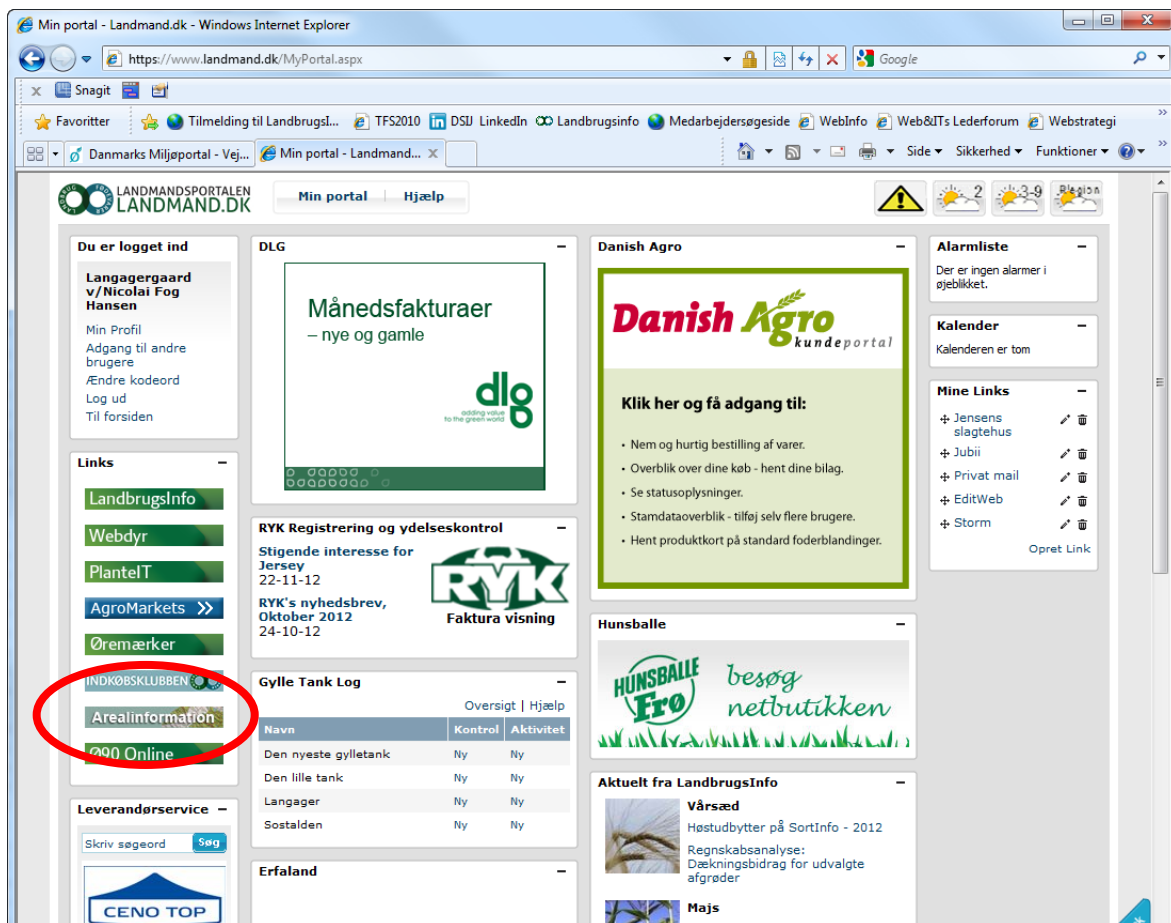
Min portal - Landmand.dk - Windows Internet Explorer

https://www.landmand.dk/MyPortal.aspx

Google

Snagit

Favoritter | Tilmelding til LandbrugsI... | TFS2010 | DSU LinkedIn | Landbrugsinfo | Medarbejdersøgeside | WebInfo | Web&ITs Lederforum | Webstrategi

Danmarks Miljøportal - Vej... | Min portal - Landmand...

Side | Sikkerhed | Funktioner

LANDMANDSPORTALEN LANDMAND.DK

Min portal | Hjælp

2 | 3-9 | Region

Du er logget ind

Langagergaard v/Nicolai Fog Hansen

Min Profil
Adgang til andre brugere
Ændre kodeord
Log ud
Til forsiden

Links

LandbrugsInfo
Webdyr
PlanteIT
AgroMarkets
Øremærker
INDKØBSKLUBBEN
Arealinformation
Ø90 Online

Leverandørservice

Skriv søgeord | Søg

CENO TOP

DLG

Månedsfakturaer
– nye og gamle

dlg
adding value to the green world

RYK Registrering og ydelseskontrol

Stigende interesse for Jersey
22-11-12

RYK's nyhedsbrev, Oktober 2012
24-10-12

RYK
Faktura visning

Gylle Tank Log

Oversigt | Hjælp

| Navn | Kontrol | Aktivitet |
|---|---|---|
| Den nyeste gylletank | Ny | Ny |
| Den lille tank | Ny | Ny |
| Langager | Ny | Ny |
| Sostalden | Ny | Ny |

Erfaland

Danish Agro

Danish Agro kundeportal

Klik her og få adgang til:

• Nem og hurtig bestilling af varer.
• Overblik over dine køb - hent dine bilag.
• Se statusoplysninger.
• Stamdataoverblik - tilføj selv flere brugere.
• Hent produktkort på standard foderblandinger.

Hunsballe

HUNSBALLE Frø
besøg netbutikken

Aktuelt fra LandbrugsInfo

Vårsæd
Høstudbytter på SortInfo - 2012
Regnskabsanalyse: Dækningsbidrag for udvalgte afgrøder

Majs

Alarmliste

Der er ingen alarmer i øjeblikket.

Kalender

Kalenderen er tom

Mine Links

Jensens slagtehus
Jubii
Privat mail
EditWeb
Storm

Opret Link